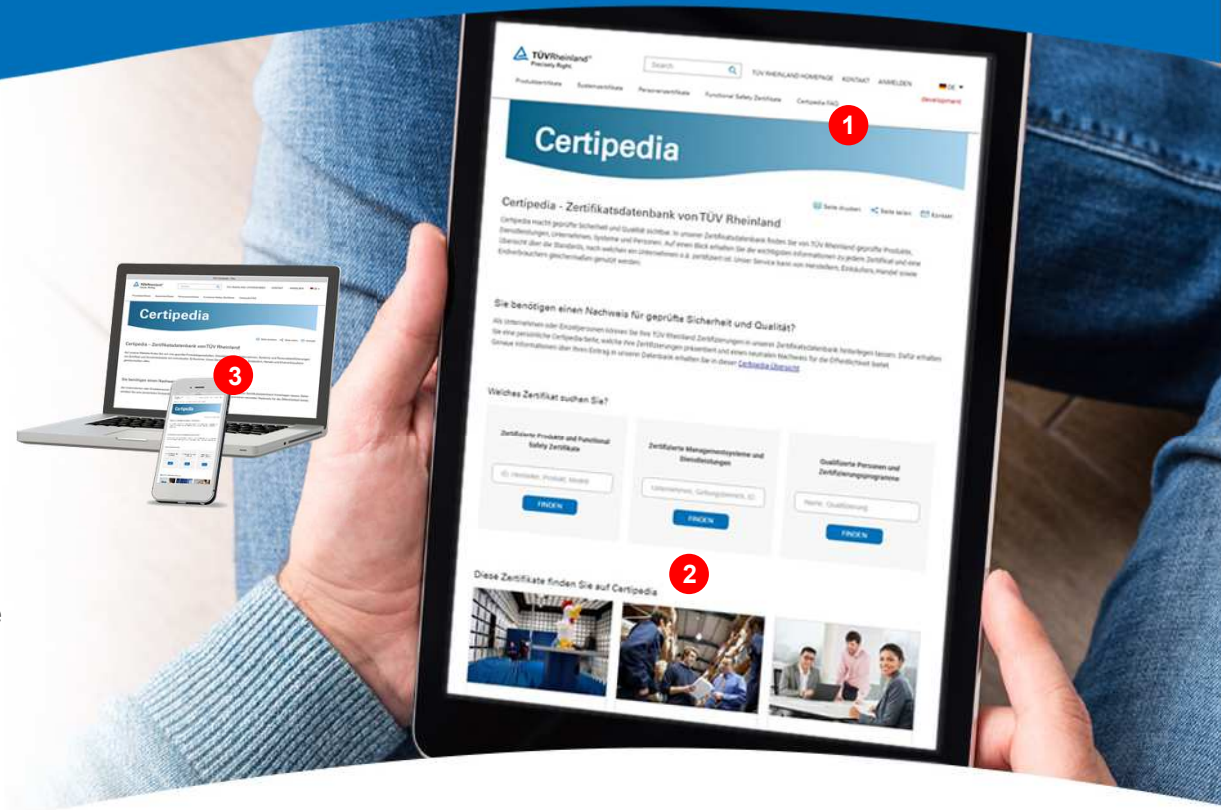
TÜVRheinland®
Precisely Right.

Search

TÜV RHEINLAND HOMEPAGE KONTAKT ANMELDEN DE

Produktzertifikate Systemzertifikate Personenzertifikate Functional Safety Zertifikate Certipedia FAQ

Development

1

Certipedia

Certipedia - Zertifikatsdatenbank von TÜV Rheinland

Seite drucken Seite teilen Kontakt

Certipedia macht geprüfte Sicherheit und Qualität sichtbar. In unserer Zertifikatsdatenbank finden Sie von TÜV Rheinland geprüfte Produkte, Dienstleistungen, Unternehmen, Systeme und Personen. Auf einen Blick erhalten Sie die wichtigsten Informationen zu jedem Zertifikat und eine Übersicht über die Standards, nach welchen ein Unternehmen o.ä. zertifiziert ist. Unser Service kann von Herstellern, Einkäufern, Händlern sowie Endverbrauchern gleichermaßen genutzt werden.

Sie benötigen einen Nachweis für geprüfte Sicherheit und Qualität?

Als Unternehmen oder Einzelpersonen können Sie Ihre TÜV Rheinland Zertifizierungen in unserer Zertifikatsdatenbank hinterlegen lassen. Dafür erhalten Sie eine persönliche Certipedia Seite, welche Ihre Zertifizierungen präsentiert und einen neutralen Nachweis für die Öffentlichkeit bietet. Genaue Informationen über Ihren Eintrag in unserer Datenbank erhalten Sie in dieser Certipedia Übersicht

Welches Zertifikat suchen Sie?

Zertifizierte Produkte und Functional Safety Zertifikate

ID, Hersteller, Produkt, Modell

FINDEN

Zertifizierte Managementsysteme und Dienstleistungen

Unternehmen, Geltungsbereich, ID

FINDEN

Qualifizierte Personen und Zertifizierungsprogramme

Name, Qualifizierung

FINDEN

2

Diese Zertifikate finden Sie auf Certipedia

Certipedia

Certipedia - Zertifikatsdatenbank von TÜV Rheinland

3

Certipedia